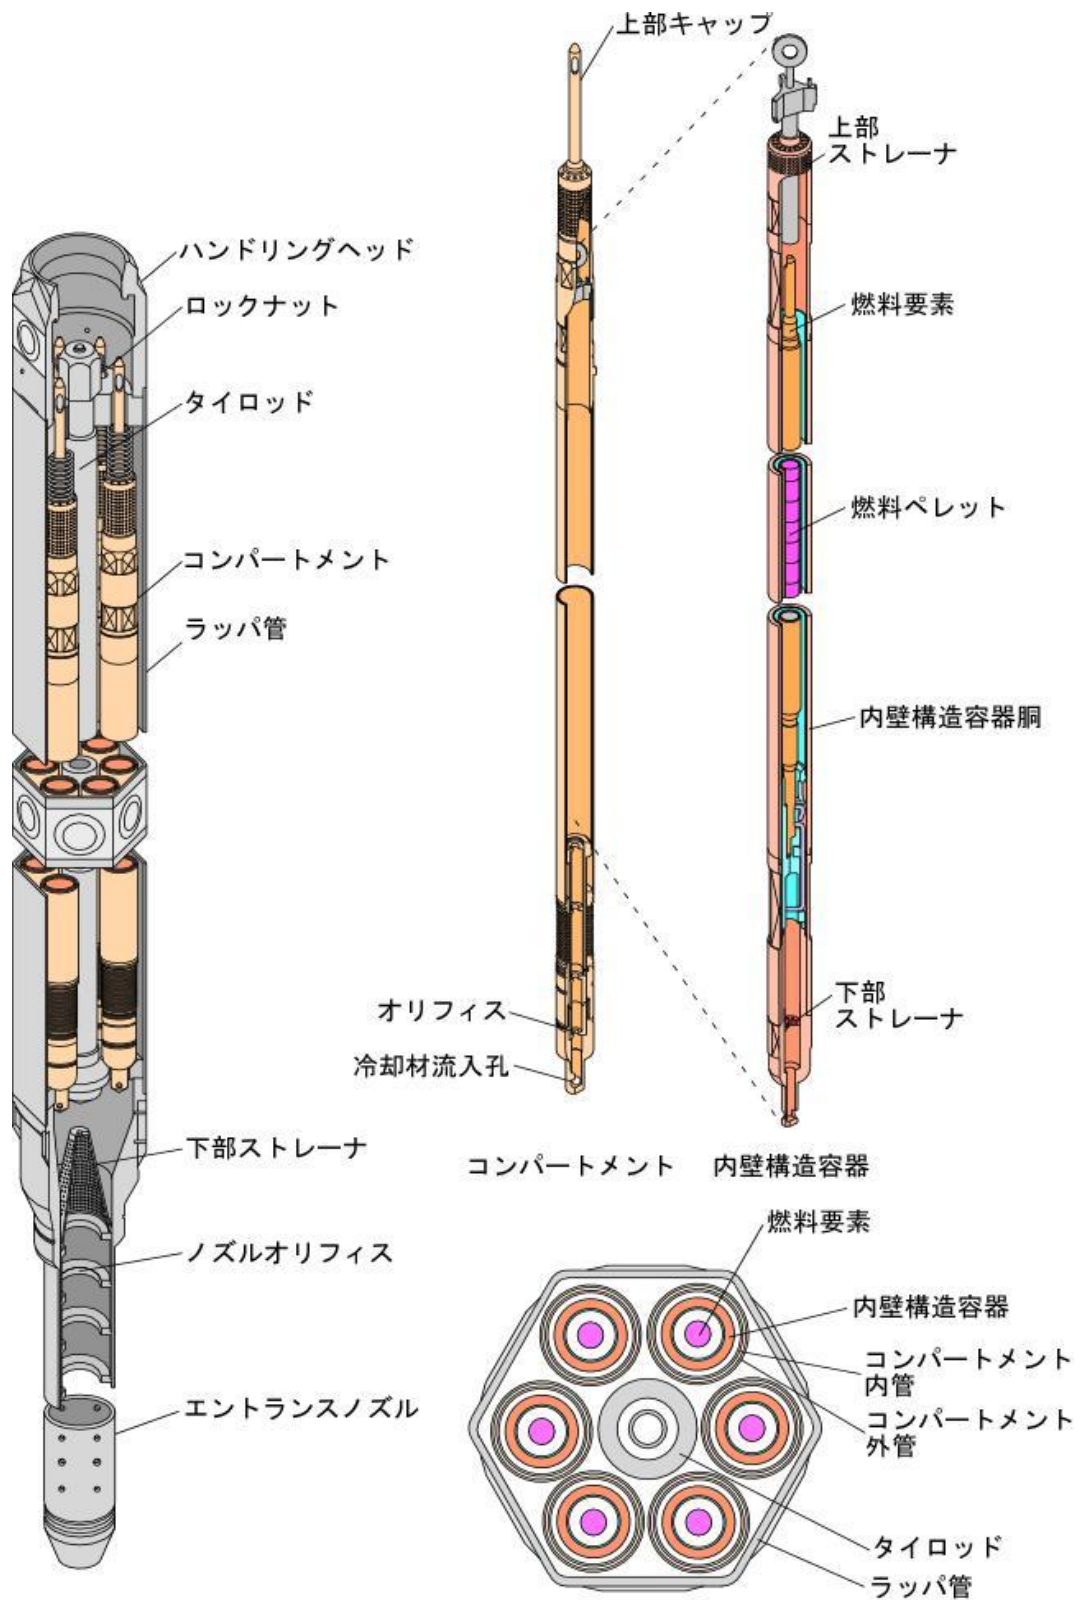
上部キャップ

上部ストレーナ

ハンドリングヘッド

ロックナット

燃料要素

タイロッド

燃料ペレット

コンパートメント

ラッパ管

内壁構造容器胴

下部ストレーナ

オリフィス

冷却材流入孔

下部ストレーナ

コンパートメント　内壁構造容器

燃料要素

ノズルオリフィス

内壁構造容器

コンパートメント内管

エントランスノズル

コンパートメント外管

タイロッド

ラッパ管